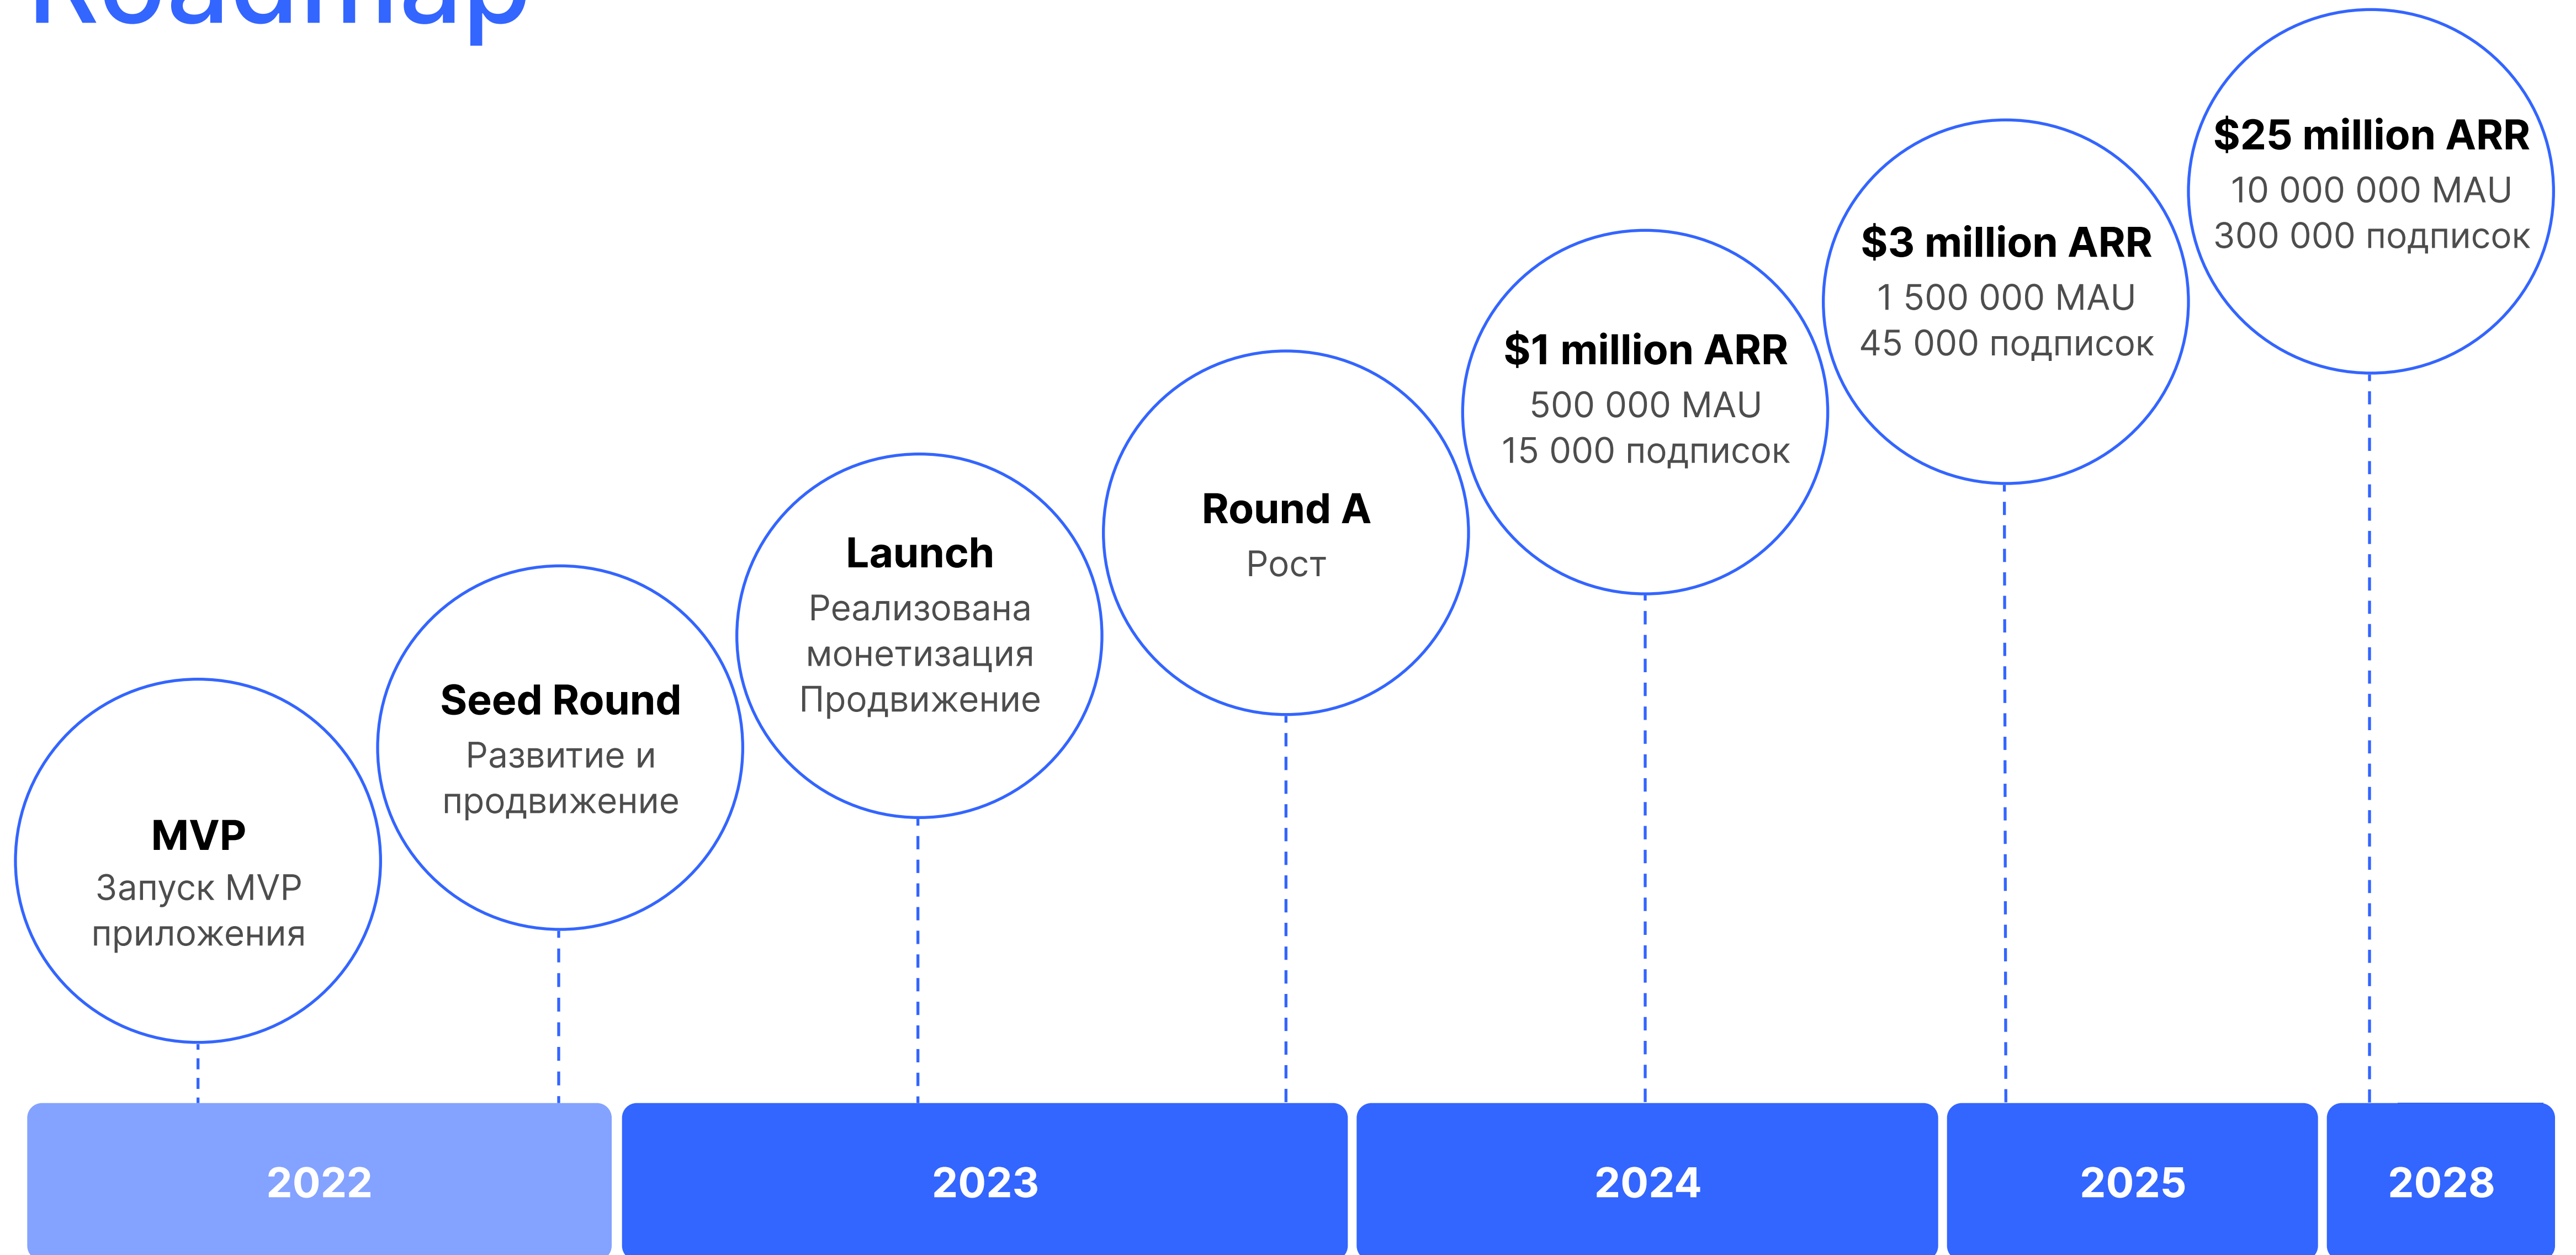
Roadmap

MVP
Запуск MVP приложения

Seed Round
Развитие и продвижение

Launch
Реализована монетизация
Продвижение

Round A
Рост

$1 million ARR
500 000 MAU
15 000 подписок

$3 million ARR
1 500 000 MAU
45 000 подписок

$25 million ARR
10 000 000 MAU
300 000 подписок

2022

2023

2024

2025

2028